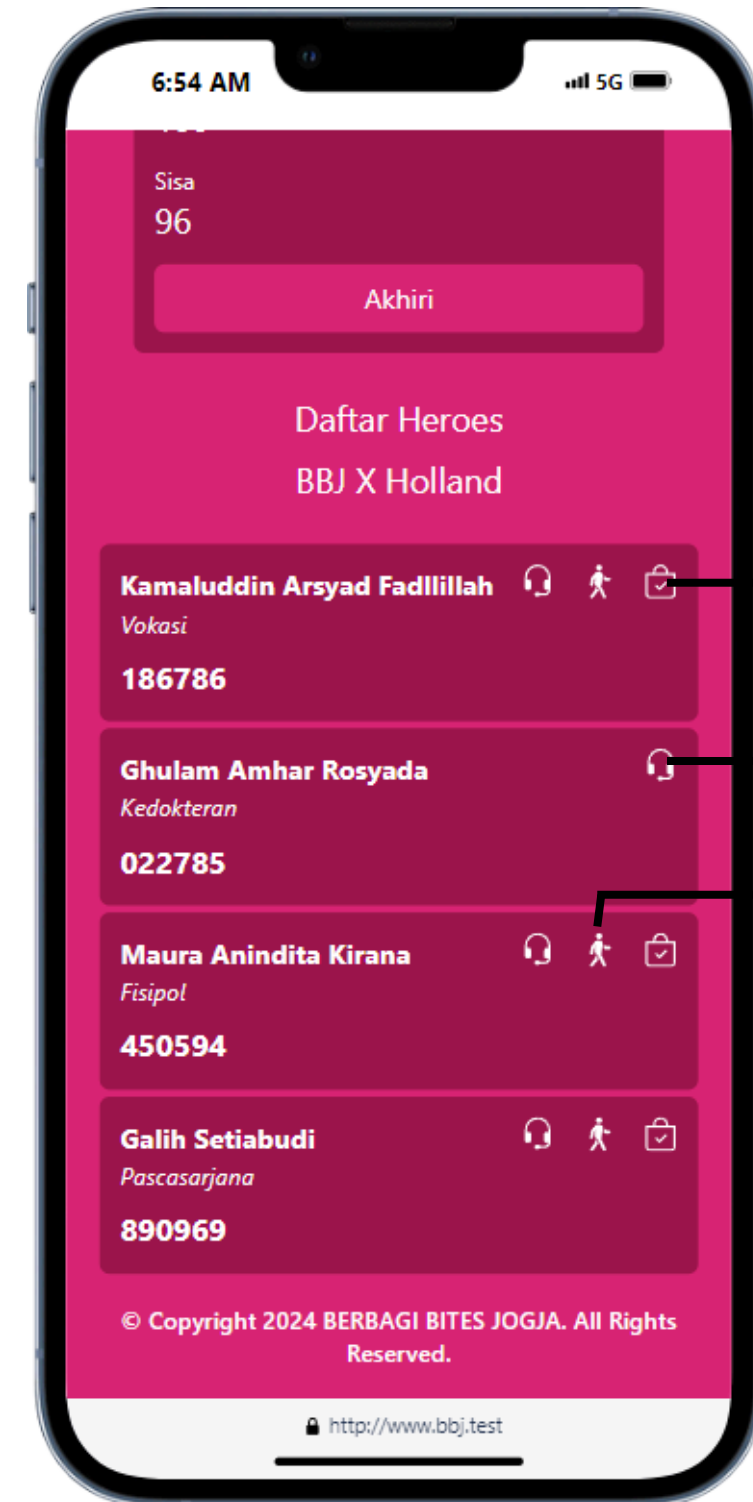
6:54 AM

5G

Sisa
96

Akhiri

Daftar Heroes
BBJ X Holland

Kamaluddin Arsyad Fadllillah
Vokasi
186786

Ghulam Amhar Rosyada
Kedokteran
022785

Maura Anindita Kirana
Fisipol
450594

Galih Setiabudi
Pascasarjana
890969

© Copyright 2024 BERBAGI BITES JOGJA. All Rights Reserved.

http://www.bbj.test